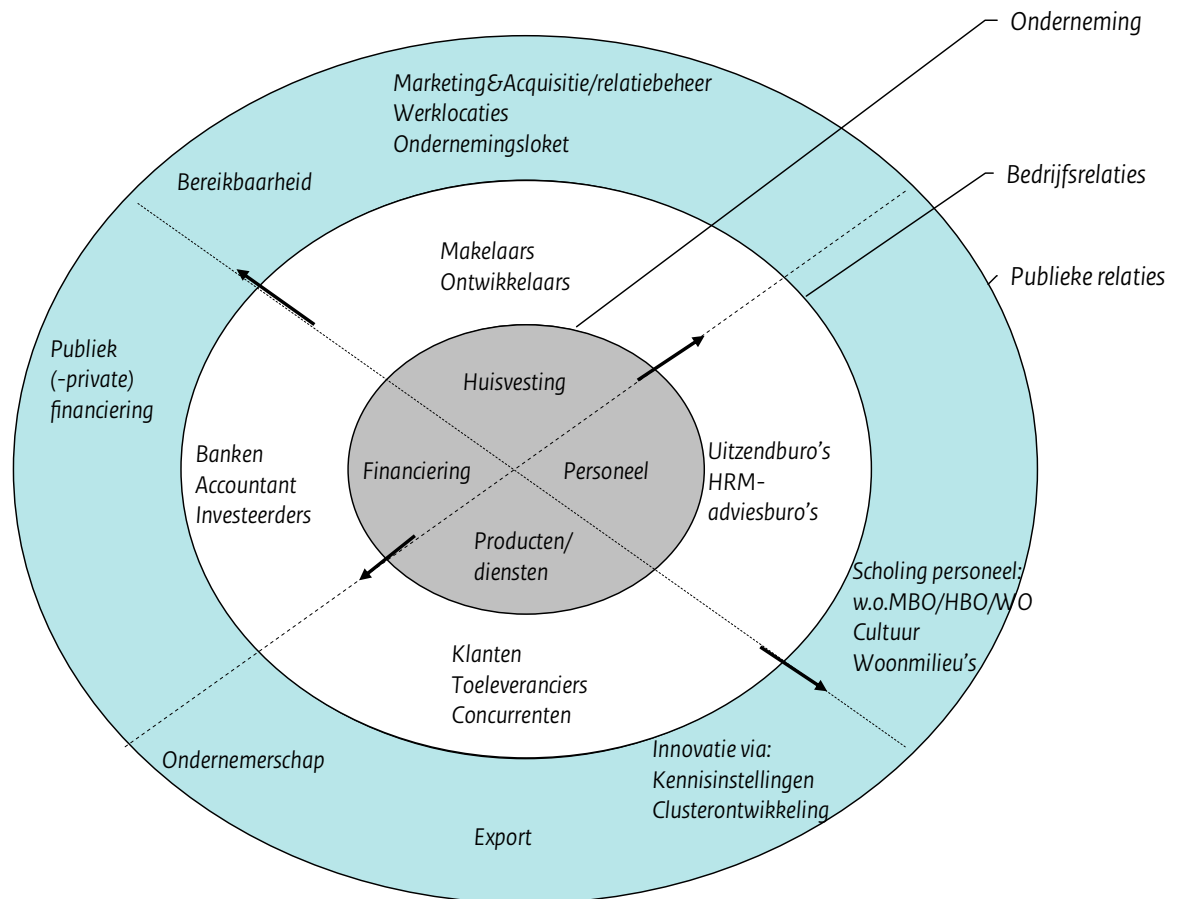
Onderneming

Marketing&Acquisitie/relatiebeheer
Werklocaties
Ondernemingsloket

Bereikbaarheid

Bedrijfsrelaties

Publieke relaties

Makelaars
Ontwikkelaars

Publiek
(-private)
financiering

Huisvesting

Banken
Accountant
Investeerders

Financiering

Personeel

Uitzendburo's
HRM-adviesburo's

Producten/
diensten

Scholing personeel:
w.o.MBO/HBO/WO
Cultuur
Woonmilieu's

Klanten
Toeleveranciers
Concurrenten

Ondernemerschap

Innovatie via:
Kennisinstellingen
Clusterontwikkeling

Export